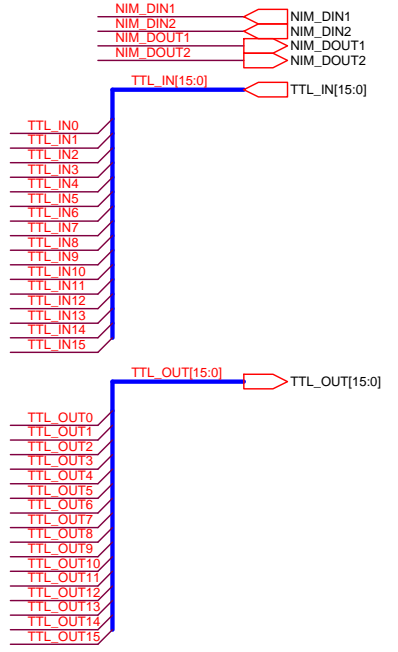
NIM_DIN1
NIM_DIN2
NIM_DOUT1
NIM_DOUT2
NIM_DIN1
NIM_DIN2
NIM_DOUT1
NIM_DOUT2

TTL_IN[15:0]
TTL_IN[15:0]

TTL_IN0
TTL_IN1
TTL_IN2
TTL_IN3
TTL_IN4
TTL_IN5
TTL_IN6
TTL_IN7
TTL_IN8
TTL_IN9
TTL_IN10
TTL_IN11
TTL_IN12
TTL_IN13
TTL_IN14
TTL_IN15

TTL_OUT[15:0]
TTL_OUT[15:0]

TTL_OUT0
TTL_OUT1
TTL_OUT2
TTL_OUT3
TTL_OUT4
TTL_OUT5
TTL_OUT6
TTL_OUT7
TTL_OUT8
TTL_OUT9
TTL_OUT10
TTL_OUT11
TTL_OUT12
TTL_OUT13
TTL_OUT14
TTL_OUT15